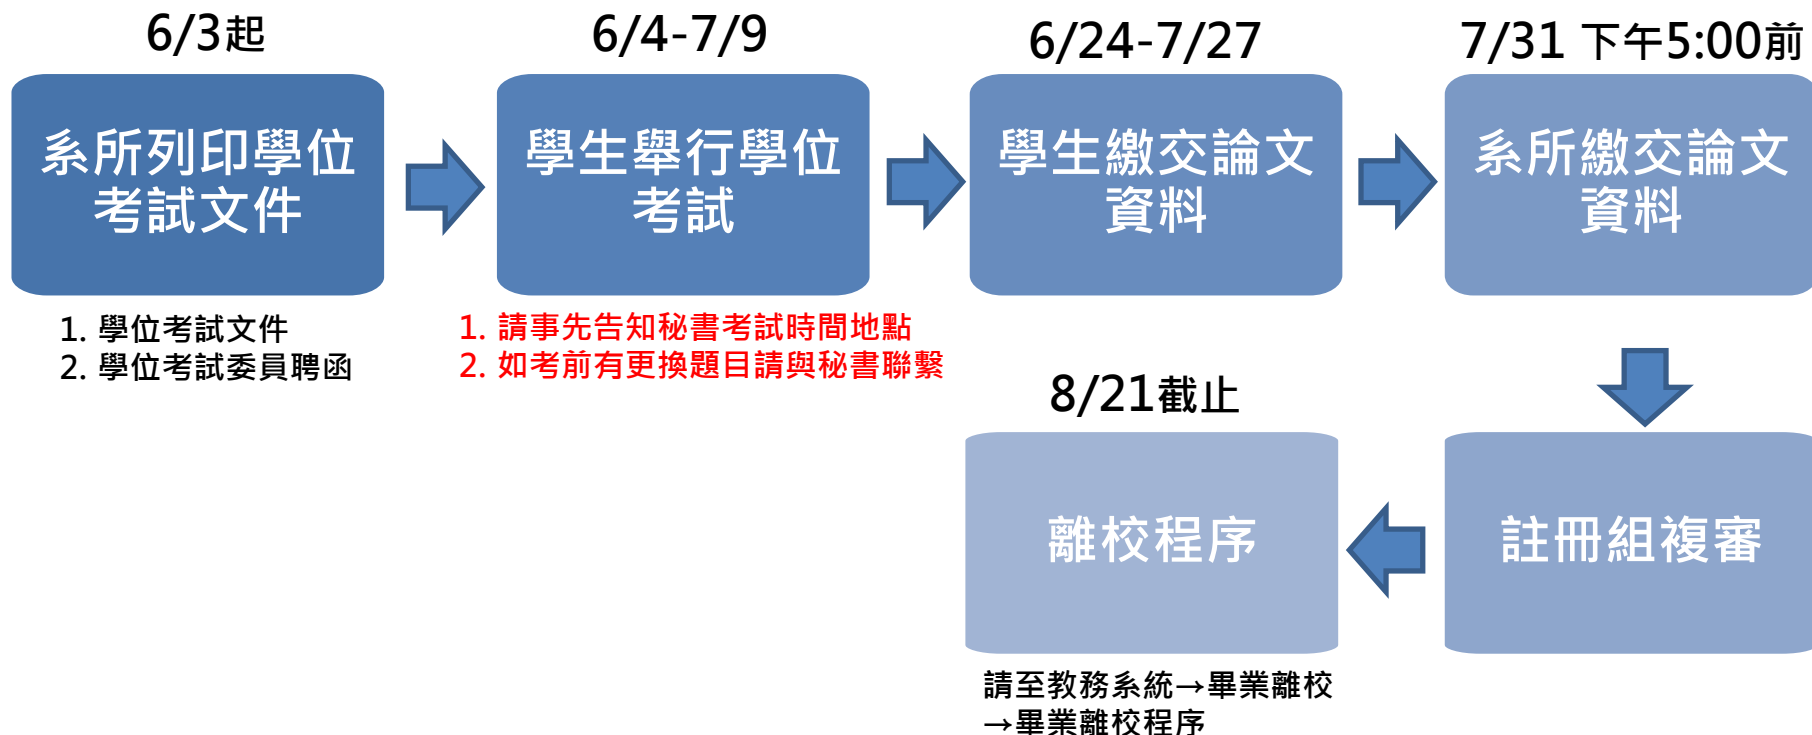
6/3起

系所列印學位考試文件

1. 學位考試文件
2. 學位考試委員聘函

6/4-7/9

學生舉行學位考試

1. 請事先告知秘書考試時間地點
2. 如考前有更換題目請與秘書聯繫

6/24-7/27

學生繳交論文資料

7/31 下午5:00前

系所繳交論文資料

註冊組複審

8/21截止

離校程序

請至教務系統→畢業離校→畢業離校程序